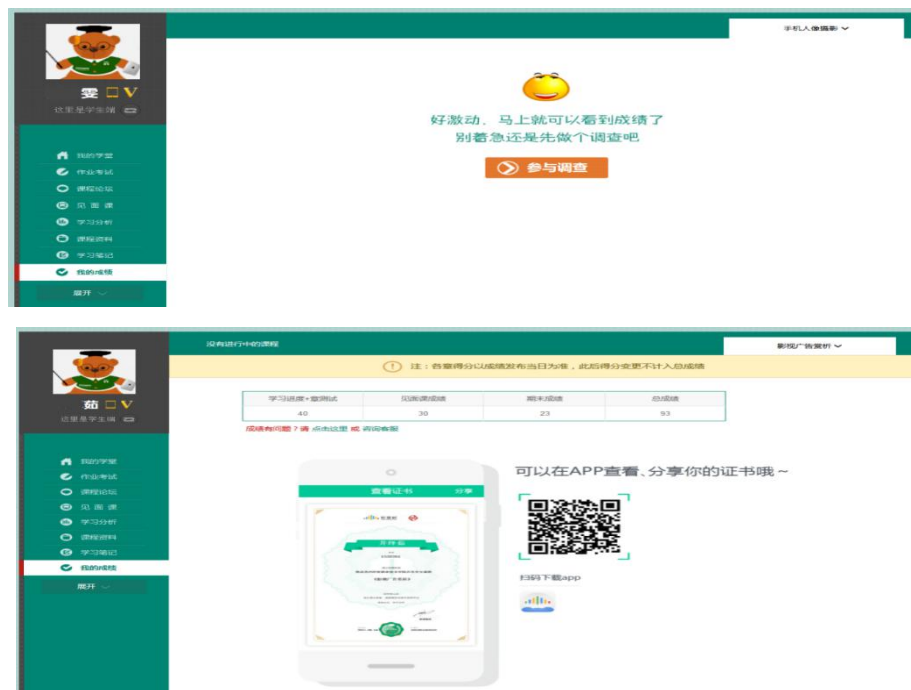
手机人像摄影

雯 V

这里是学生网

我的学堂
作业考试
课程论坛
见面课
学习分析
课程资料
学习笔记
我的成绩
展开

好激动，马上就可以看到成绩了
别着急还是先做个调查吧

参与调查

没有进行中的课程

影视广告赏析

注：各章得分以成绩发布当日为准，此后得分变更不计入总成绩

茹 V

这里是学生网

| 学习进度+章测试 | 见面课成绩 | 期末成绩 | 总成绩 |
|---|---|---|---|
| 40 | 30 | 23 | 93 |

成绩有问题？请 点击这里 或 咨询客服

我的学堂
作业考试
课程论坛
见面课
学习分析
课程资料
学习笔记
我的成绩
展开

查看证书
分享

可以在APP查看、分享你的证书哦～

扫码下载app